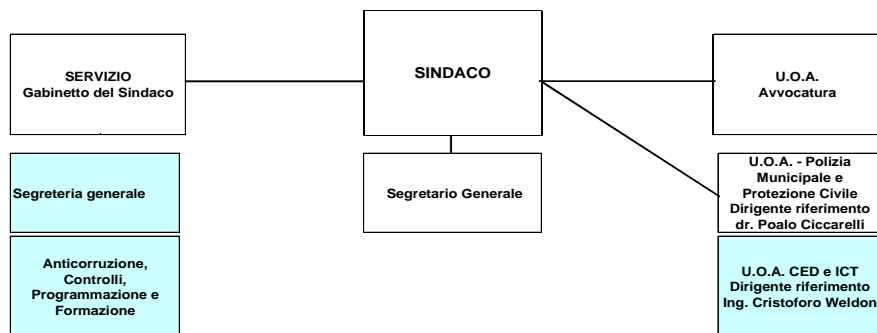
SERVIZIO
Gabinetto del Sindaco

SINDACO

U.O.A.
Avvocatura

Segreteria generale

Segretario Generale

U.O.A. - Polizia Municipale e Protezione Civile
Dirigente riferimento
dr. Poalo Ciccarelli

Anticorruzione, Controlli, Programmazione e Formazione

U.O.A. CED e ICT
Dirigente riferimento
Ing. Cristoforo Weldon